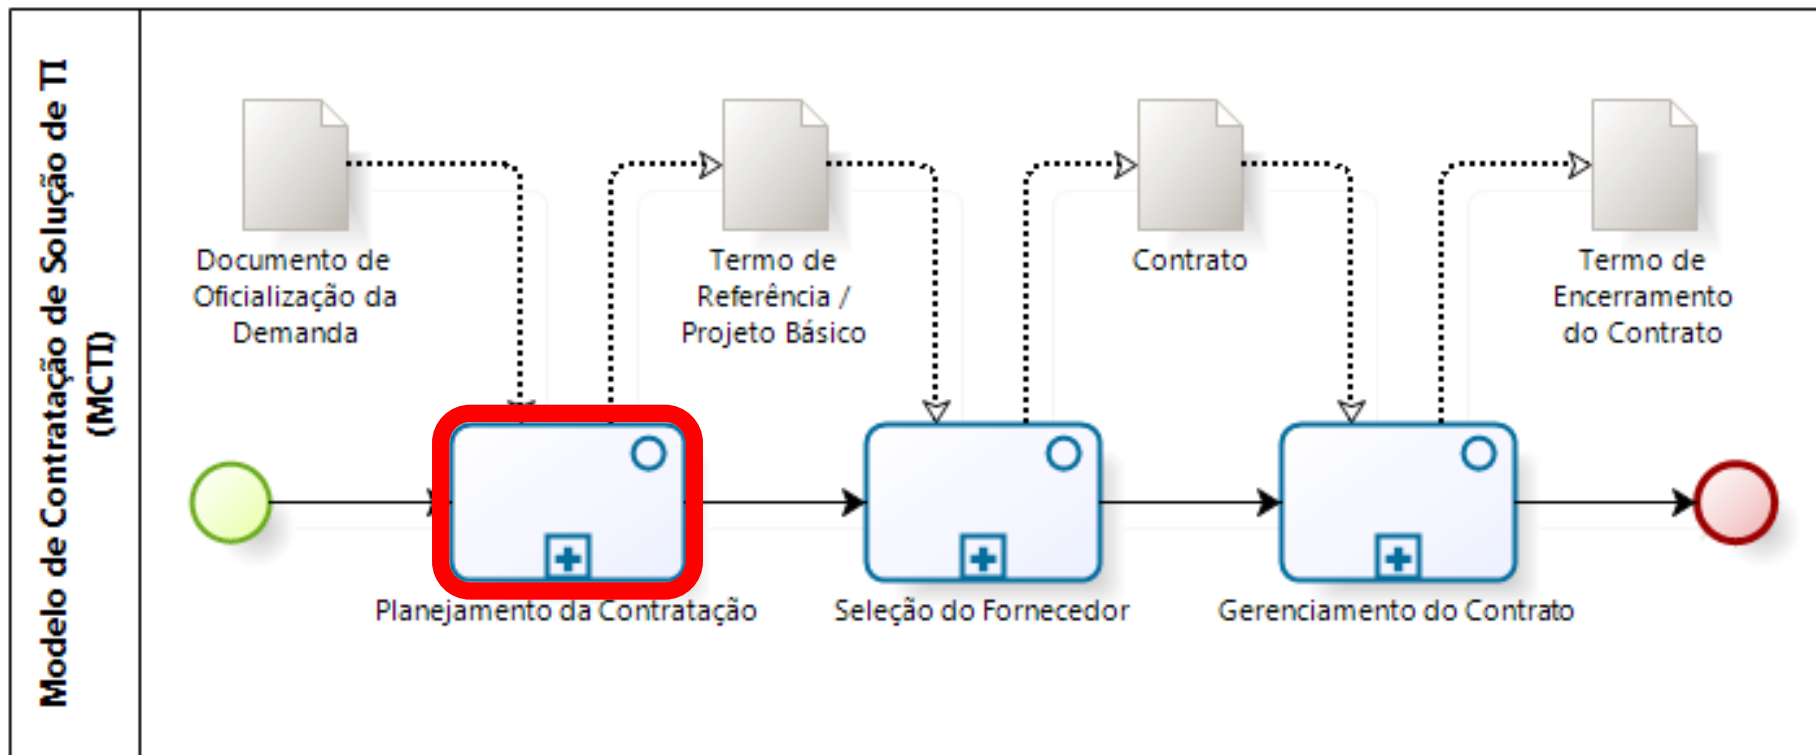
Modelo de Contratação de Solução de TI (MCTI)

Documento de Oficialização da Demanda

Termo de Referência / Projeto Básico

Contrato

Termo de Encerramento do Contrato

Planejamento da Contratação

Seleção do Fornecedor

Gerenciamento do Contrato